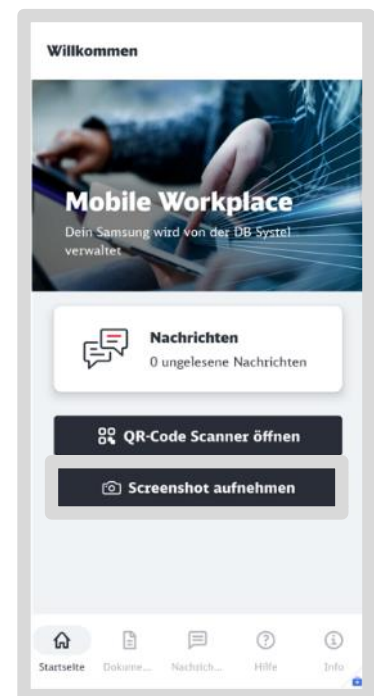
Willkommen

Mobile Workplace

Dein Samsung wird von der DB Systel verwaltet

Nachrichten

0 ungelesene Nachrichten

QR-Code Scanner öffnen

Screenshot aufnehmen

Startseite Dokume... Nachrich... Hilfe Info